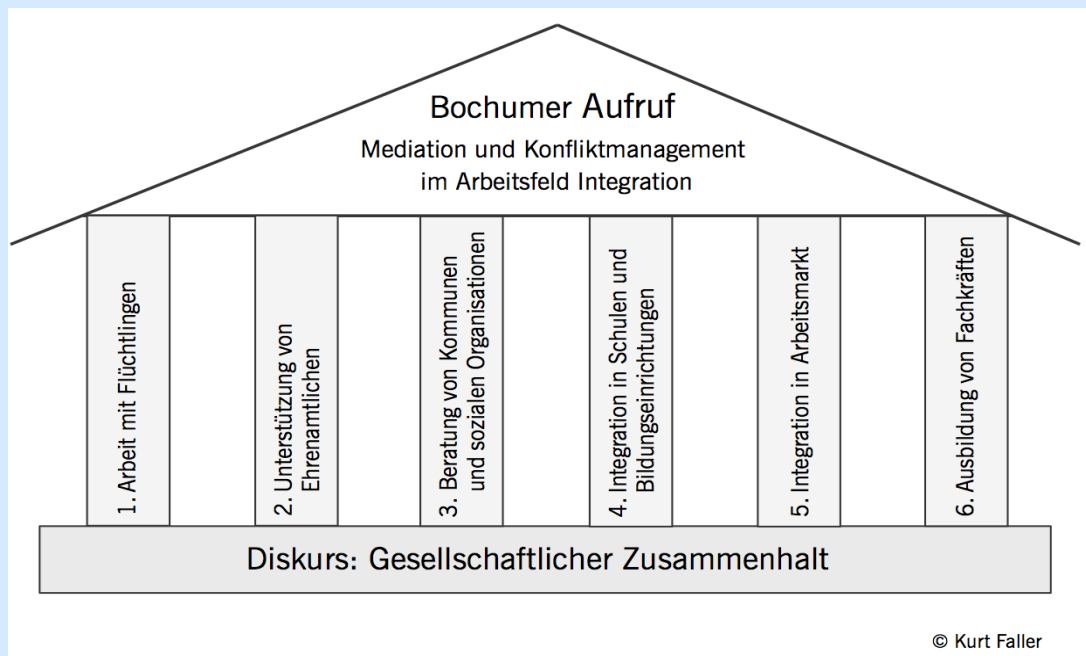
Bochumer Aufruf

Mediation und Konfliktmanagement im Arbeitsfeld Integration

1. Arbeit mit Flüchtlingen

2. Unterstützung von Ehrenamtlichen

3. Beratung von Kommunen und sozialen Organisationen

4. Integration in Schulen und Bildungseinrichtungen

5. Integration in Arbeitsmarkt

6. Ausbildung von Fachkräften

Diskurs: Gesellschaftlicher Zusammenhalt

© Kurt Faller